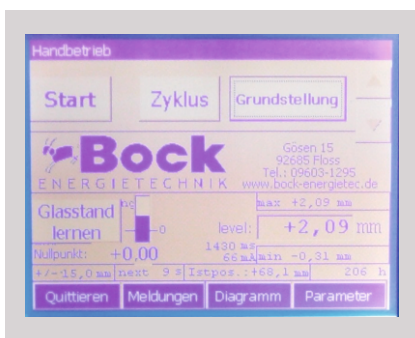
Handbetrieb

Start

Zyklus

Grundstellung

Bock
ENERGIETECHNIK

Gösen 15
92685 Floss
Tel.: 09603-1295
www.bock-energietec.de

Glasstand lernen

hc

0

max +2,09 mm

level: +2,09 mm

Nullpunkt: +0,00

1430 ms
66 mA

min -0,31 mm

+/-15,0 mm

next 9 s

Istpos.: +68,1 mm

206 h

Quittieren

Meldungen

Diagramm

Parameter